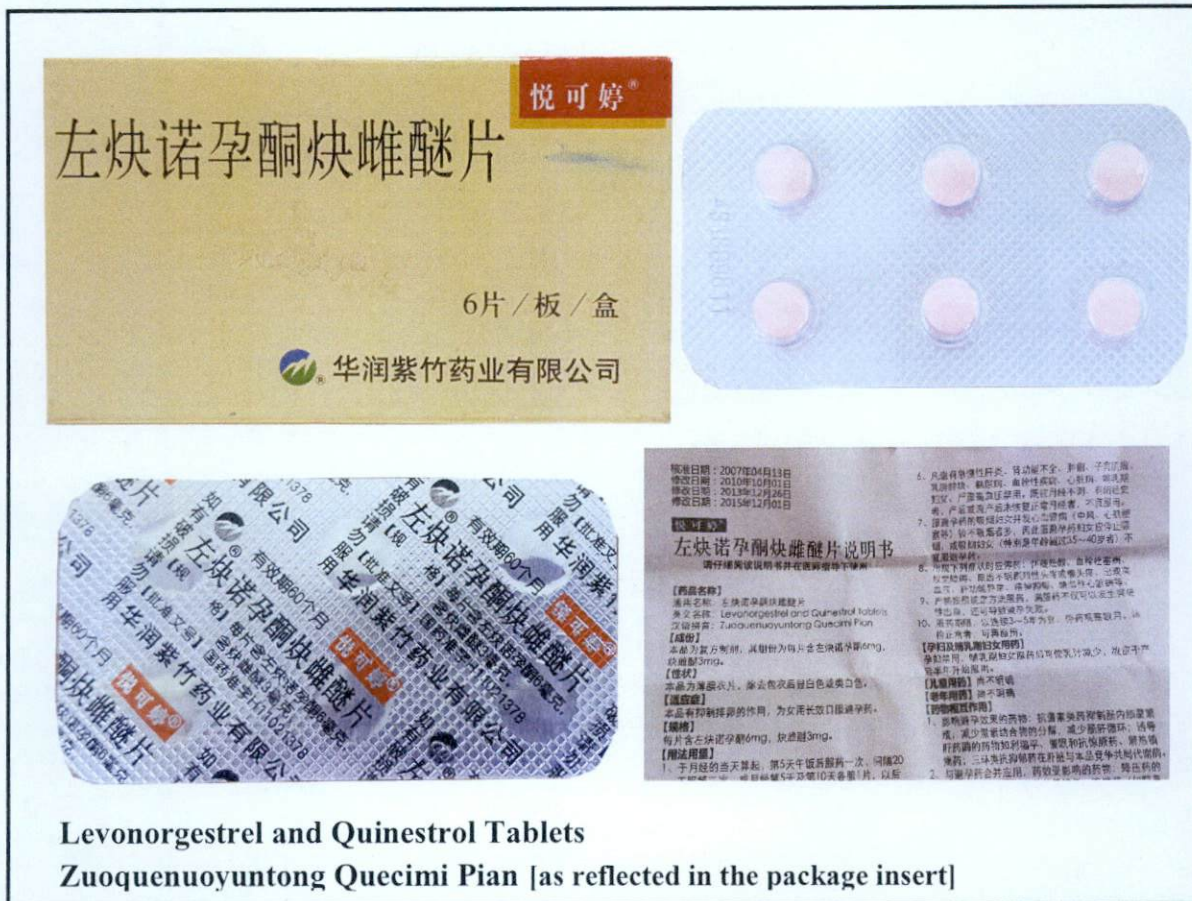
悦可婷®

左炔诺孕酮炔雌醚片

6片／板／盒

华润紫竹药业有限公司

有效期60个月
左炔诺孕酮炔雌醚片
悦可婷®
华润紫竹药业有限公司
【批准文号】国药准字H11021378
每片含左炔诺孕酮6毫克，炔雌醚3毫克
请勿服用 如有破损

核准日期：2007年04月13日
修改日期：2010年10月01日
修改日期：2013年12月26日
修改日期：2015年12月01日

悦可婷®

左炔诺孕酮炔雌醚片说明书

请仔细阅读说明书并在医师指导下使用

【药品名称】
通用名称：左炔诺孕酮炔雌醚片
英文名称：Levonorgestrel and Quinestrol Tablets
汉语拼音：Zuoquenuoyuntong Quecimi Pian
【成份】
本品为复方制剂，其组份为每片含左炔诺孕酮6mg，炔雌醚3mg。
【性状】
本品为薄膜衣片，除去包衣后显白色或类白色。
【适应症】
本品有抑制排卵的作用，为女用长效口服避孕药。
【规格】
每片含左炔诺孕酮6mg，炔雌醚3mg。
【用法用量】
1. 于月经的当天算起，第5天午饭后服药一次，间隔20 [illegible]

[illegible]

【孕妇及哺乳期妇女用药】
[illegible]
【儿童用药】尚不明确
【老年用药】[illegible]
【药物相互作用】
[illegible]

Levonorgestrel and Quinestrol Tablets
Zuoquenuoyuntong Quecimi Pian [as reflected in the package insert]